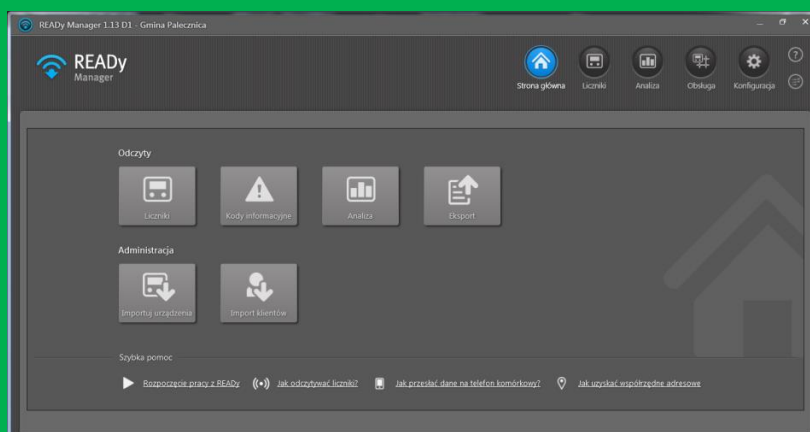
READy Manager 1.13 D1 · Gmina Palecznica

READy Manager

Strona główna Liczniki Analiza Obsługa Konfiguracja

Odczyty

Liczniki Kody informacyjne Analiza Eksport

Administracja

Importuj urządzenia Import klientów

Szybka pomoc

Rozpoczęcie pracy z READy Jak odczytywać liczniki? Jak przesłać dane na telefon komórkowy? Jak uzyskać współrzędne adresowe